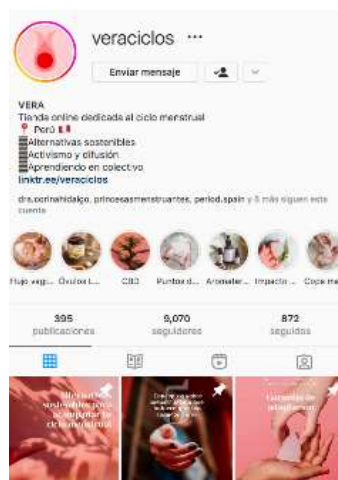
veraciclos ···

Enviar mensaje

VERA
Tienda online dedicada al ciclo menstrual
📍 Perú 🇵🇪
▪️Alternativas sostenibles
▪️Activismo y difusión
▪️Aprendiendo en colectivo
linktr.ee/veraciclos

dra.corinahidalgo, princesasmenstruantes, period.spain y 5 más siguen esta cuenta

Flujo vagi... Óvulos l... CBD Puntos d... Aromater... Impacto ... Copa me...

395 publicaciones
9,070 seguidores
872 seguidos

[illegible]

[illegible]

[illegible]